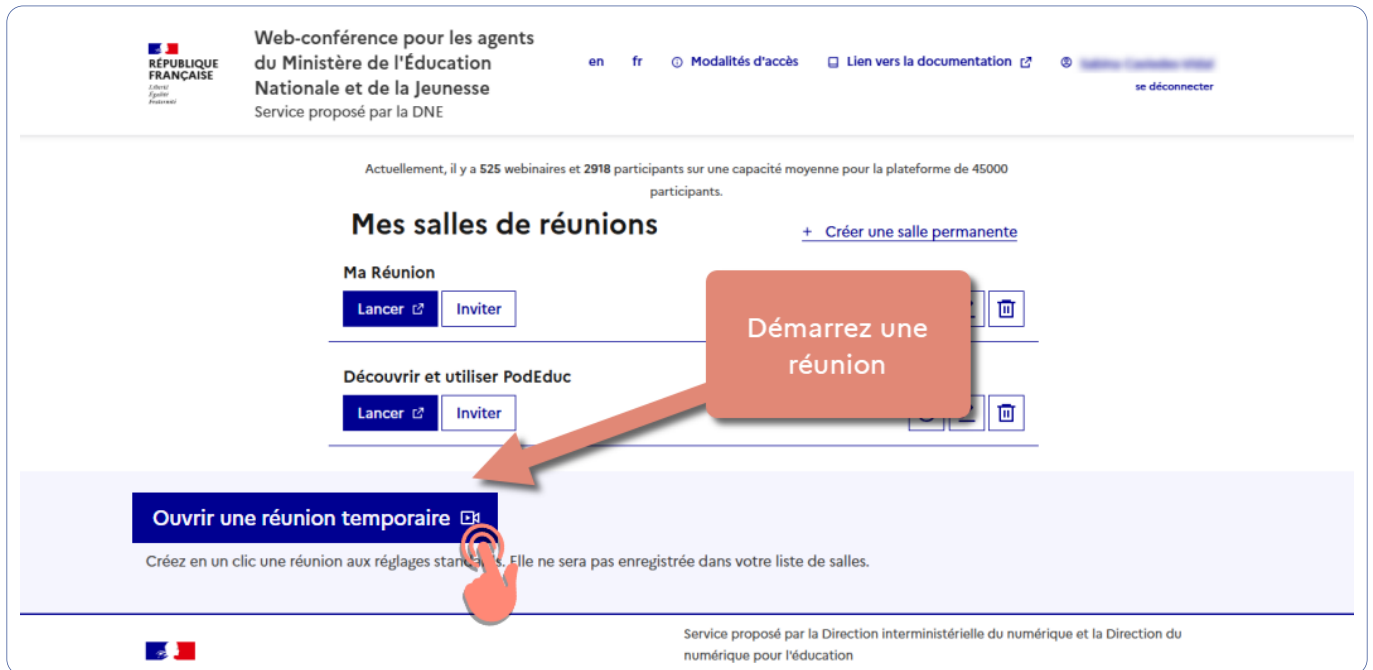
RÉPUBLIQUE FRANÇAISE
Liberté Égalité Fraternité

Web-conférence pour les agents du Ministère de l'Éducation Nationale et de la Jeunesse
Service proposé par la DNE

en fr Modalités d'accès Lien vers la documentation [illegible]
se déconnecter

Actuellement, il y a 525 webinaires et 2918 participants sur une capacité moyenne pour la plateforme de 45000 participants.

Mes salles de réunions

+ Créer une salle permanente

Ma Réunion

Lancer Inviter

Démarrez une réunion

Découvrir et utiliser PodEduc

Lancer Inviter

Ouvrir une réunion temporaire

Créez en un clic une réunion aux réglages stan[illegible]s. Elle ne sera pas enregistrée dans votre liste de salles.

Service proposé par la Direction interministérielle du numérique et la Direction du numérique pour l'éducation